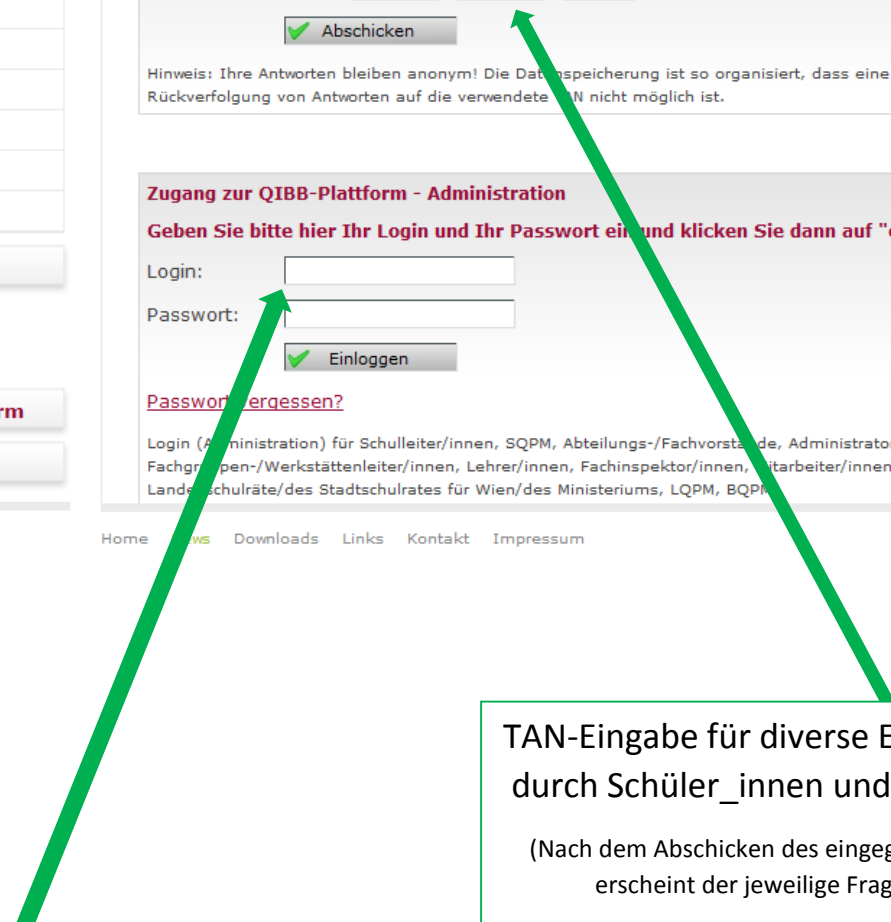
Abschicken

Hinweis: Ihre Antworten bleiben anonym! Die Dat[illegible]speicherung ist so organisiert, dass eine Rückverfolgung von Antworten auf die verwendete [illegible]N nicht möglich ist.

Zugang zur QIBB-Plattform - Administration

Geben Sie bitte hier Ihr Login und Ihr Passwort ei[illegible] und klicken Sie dann auf "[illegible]

Login:

Passwort:

Einloggen

Passwort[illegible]ergessen?

Login ([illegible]ministration) für Schulleiter/innen, SQPM, Abteilungs-/Fachvorst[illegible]de, Administrato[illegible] Fachgr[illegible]pen-/Werkstättenleiter/innen, Lehrer/innen, Fachinspektor/innen, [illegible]itarbeiter/innen Lande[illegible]schulräte/des Stadtschulrates für Wien/des Ministeriums, LQPM, BQP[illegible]

rm

Home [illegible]ws Downloads Links Kontakt Impressum

TAN-Eingabe für diverse E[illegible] durch Schüler_innen und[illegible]

(Nach dem Abschicken des eingeg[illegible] erscheint der jeweilige Frag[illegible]